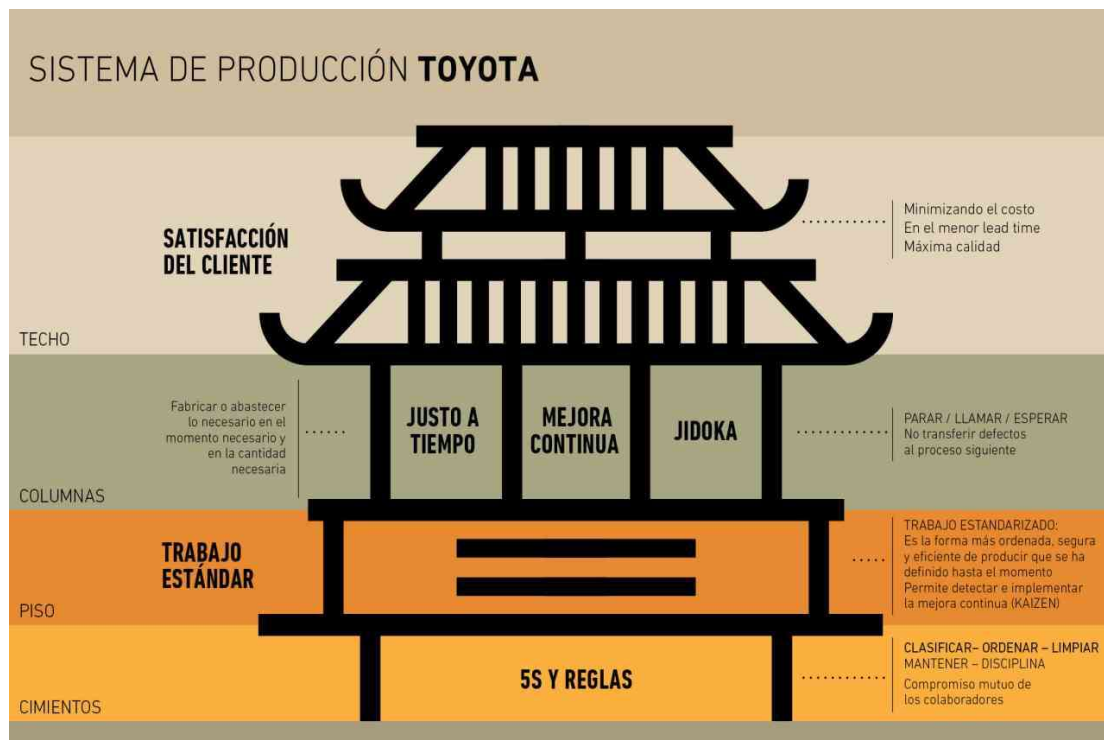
SISTEMA DE PRODUCCIÓN **TOYOTA**

SATISFACCIÓN DEL CLIENTE

Minimizando el costo
En el menor lead time
Máxima calidad

TECHO

Fabricar o abastecer lo necesario en el momento necesario y en la cantidad necesaria

JUSTO A TIEMPO

MEJORA CONTINUA

JIDOKA

PARAR / LLAMAR / ESPERAR
No transferir defectos al proceso siguiente

COLUMNAS

TRABAJO ESTÁNDAR

TRABAJO ESTANDARIZADO:
Es la forma más ordenada, segura y eficiente de producir que se ha definido hasta el momento
Permite detectar e implementar la mejora continua (KAIZEN)

PISO

5S Y REGLAS

CLASIFICAR– ORDENAR – LIMPIAR
MANTENER – DISCIPLINA
Compromiso mutuo de los colaboradores

CIMIENTOS